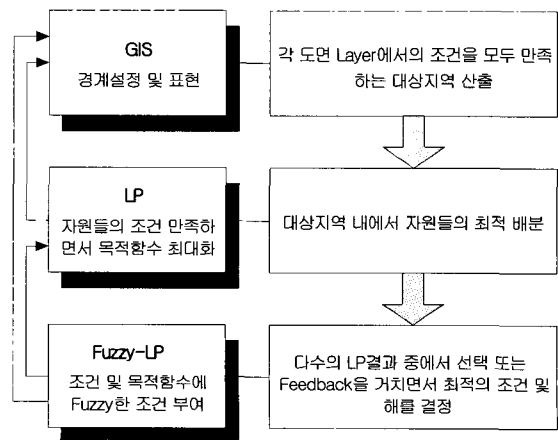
GIS
경계설정 및 표현

각 도면 Layer에서의 조건을 모두 만족하는 대상지역 산출

LP
자원들의 조건 만족하면서 목적함수 최대화

대상지역 내에서 자원들의 최적 배분

Fuzzy-LP
조건 및 목적함수에 Fuzzy한 조건 부여

다수의 LP결과 중에서 선택 또는 Feedback을 거치면서 최적의 조건 및 해를 결정